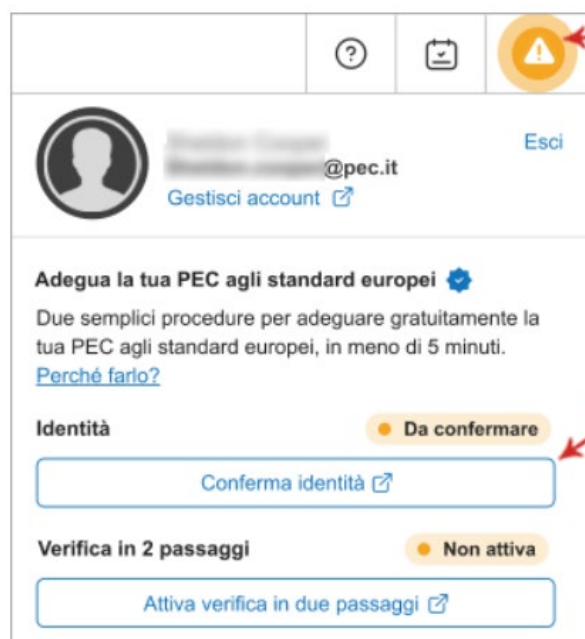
?

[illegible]
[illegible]@pec.it
Gestisci account

Esci

Adegua la tua PEC agli standard europei

Due semplici procedure per adeguare gratuitamente la tua PEC agli standard europei, in meno di 5 minuti.
Perché farlo?

Identità
Da confermare

Conferma identità

Verifica in 2 passaggi
Non attiva

Attiva verifica in due passaggi